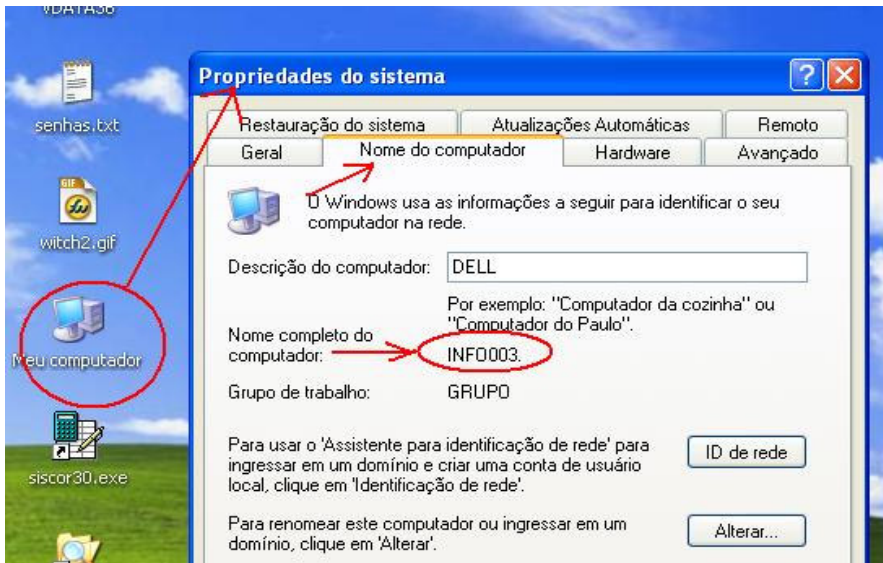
VDATA36

senhas.txt

witch2.gif

Meu computador

siscor30.exe

Propriedades do sistema

?

Restauração do sistema | Atualizações Automáticas | Remoto
Geral | Nome do computador | Hardware | Avançado

O Windows usa as informações a seguir para identificar o seu computador na rede.

Descrição do computador: DELL

Por exemplo: "Computador da cozinha" ou "Computador do Paulo".

Nome completo do computador: INFO003.

Grupo de trabalho: GRUPO

Para usar o 'Assistente para identificação de rede' para ingressar em um domínio e criar uma conta de usuário local, clique em 'Identificação de rede'.

ID de rede

Para renomear este computador ou ingressar em um domínio, clique em 'Alterar'.

Alterar...